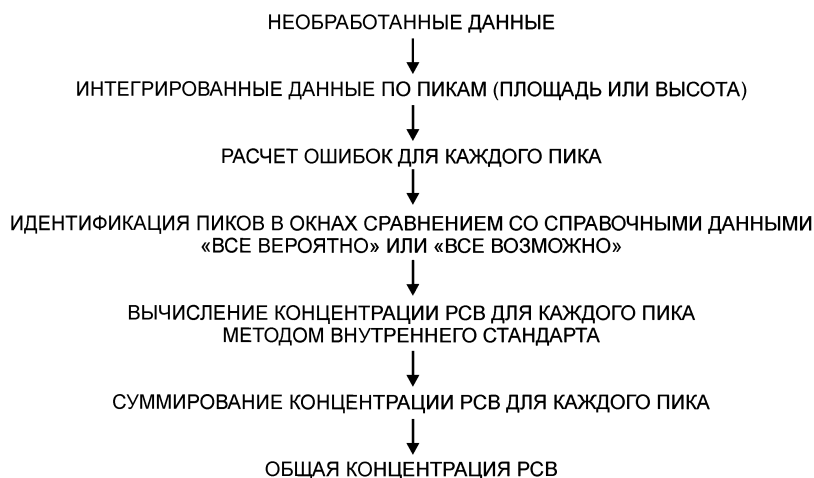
НЕОБРАБОТАННЫЕ ДАННЫЕ

ИНТЕГРИРОВАННЫЕ ДАННЫЕ ПО ПИКАМ (ПЛОЩАДЬ ИЛИ ВЫСОТА)

РАСЧЕТ ОШИБОК ДЛЯ КАЖДОГО ПИКА

ИДЕНТИФИКАЦИЯ ПИКОВ В ОКНАХ СРАВНЕНИЕМ СО СПРАВОЧНЫМИ ДАННЫМИ «ВСЕ ВЕРОЯТНО» ИЛИ «ВСЕ ВОЗМОЖНО»

ВЫЧИСЛЕНИЕ КОНЦЕНТРАЦИИ PCB ДЛЯ КАЖДОГО ПИКА МЕТОДОМ ВНУТРЕННЕГО СТАНДАРТА

СУММИРОВАНИЕ КОНЦЕНТРАЦИИ PCB ДЛЯ КАЖДОГО ПИКА

ОБЩАЯ КОНЦЕНТРАЦИЯ PCB